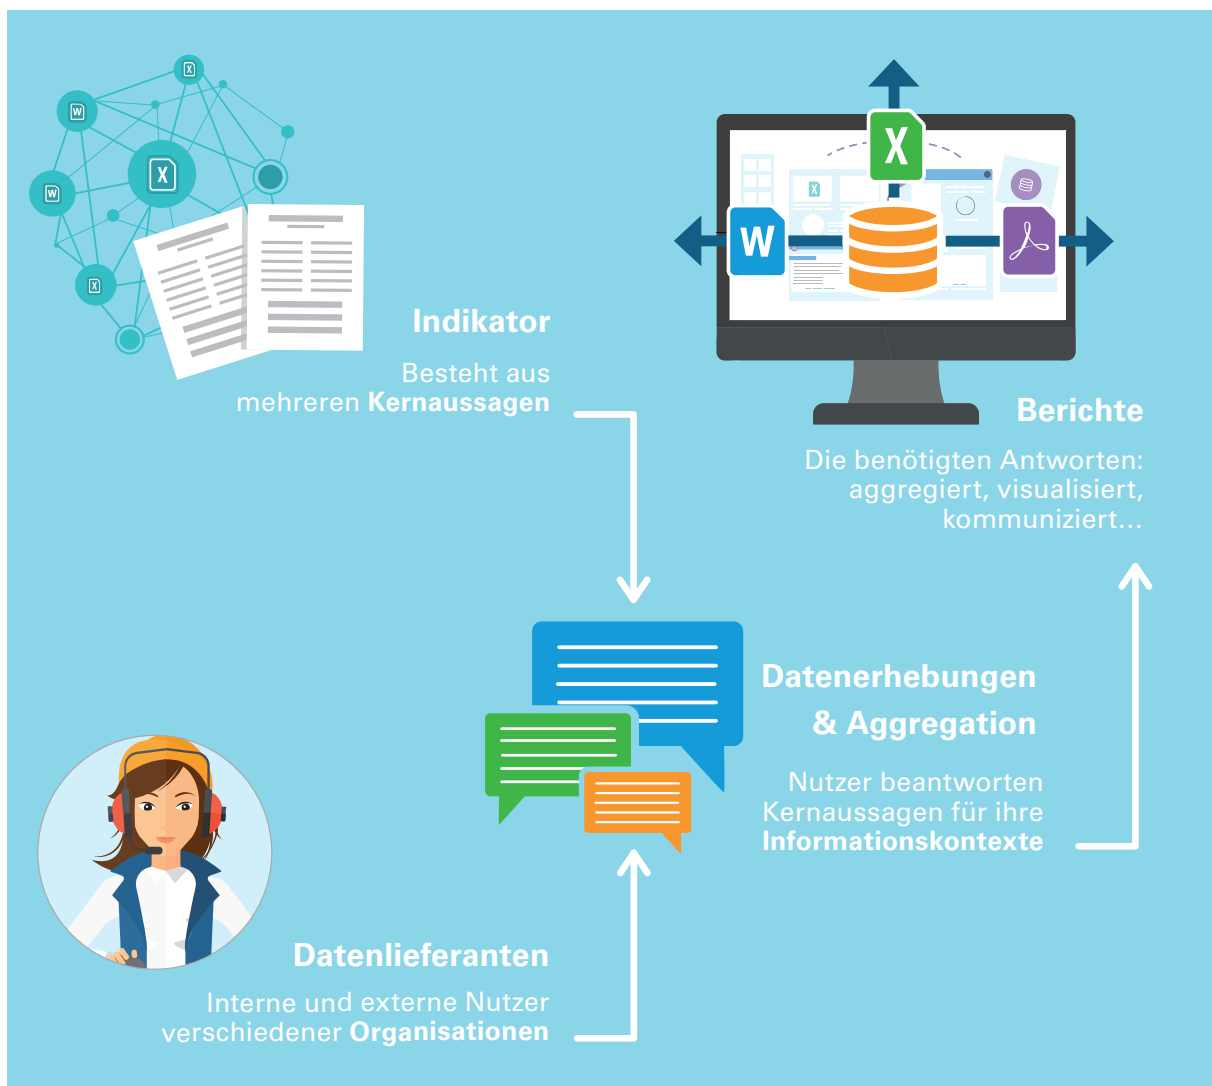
Indikator

Besteht aus mehreren **Kernaussagen**

Berichte

Die benötigten Antworten: aggregiert, visualisiert, kommuniziert...

Datenerhebungen & Aggregation

Nutzer beantworten Kernaussagen für ihre **Informationskontexte**

Datenlieferanten

Interne und externe Nutzer verschiedener **Organisationen**